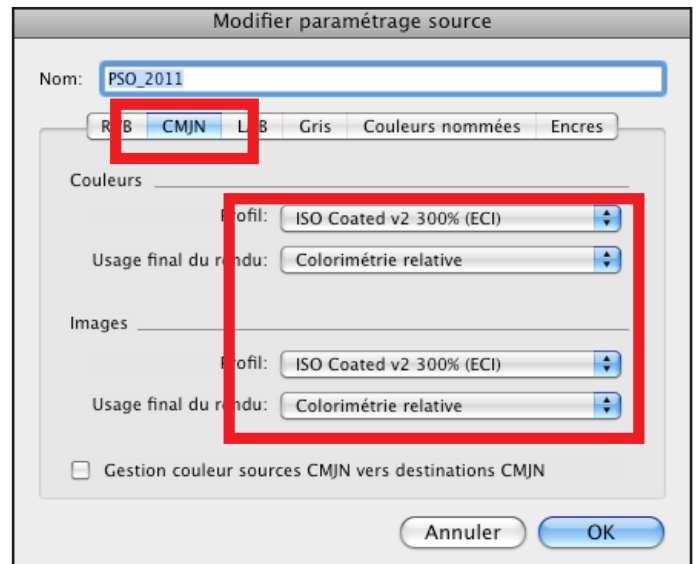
Modifier paramétrage source

Nom: PSO_2011

R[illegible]B CMJN L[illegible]B Gris Couleurs nommées Encres

Couleurs

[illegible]rofil: ISO Coated v2 300% (ECI)

Usage final du r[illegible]ndu: Colorimétrie relative

Images

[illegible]rofil: ISO Coated v2 300% (ECI)

Usage final du r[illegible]ndu: Colorimétrie relative

Gestion couleur sources CMJN vers destinations CMJN

Annuler OK